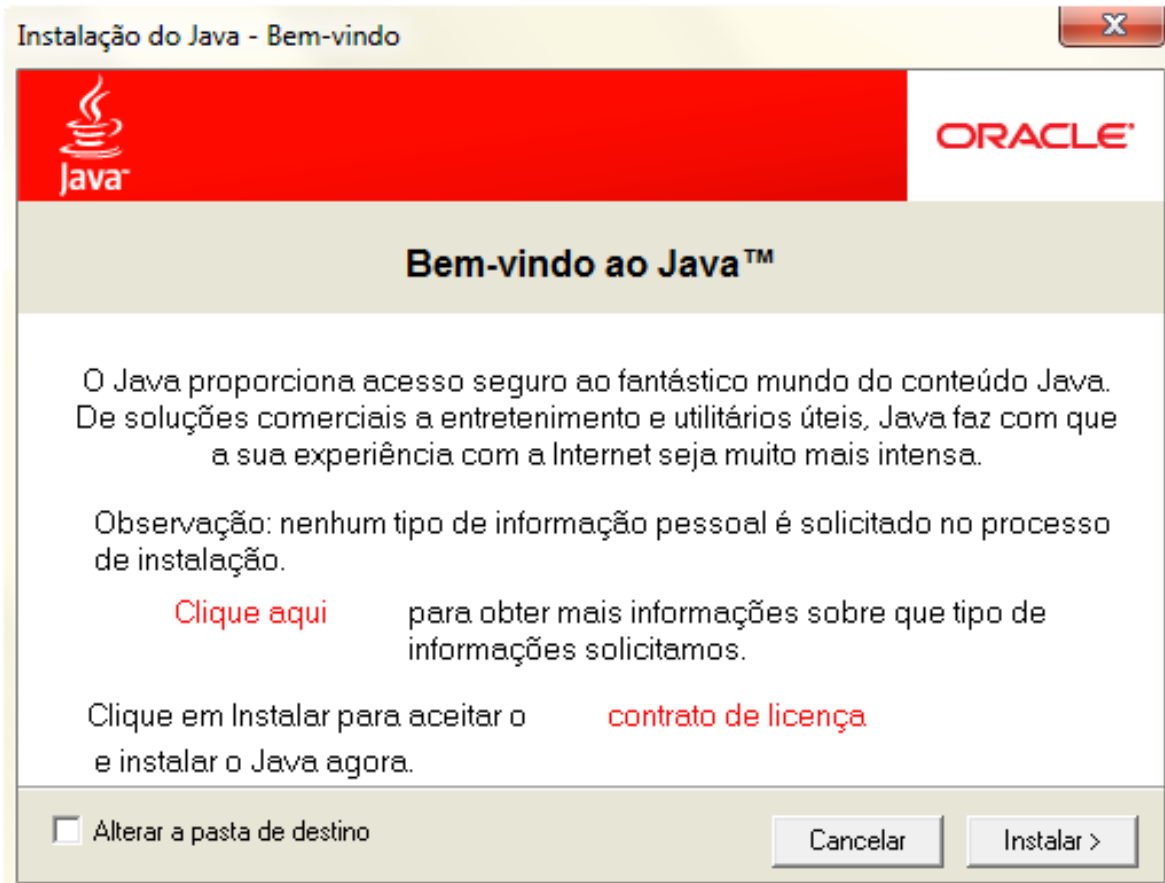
Instalação do Java - Bem-vindo

Java

ORACLE

Bem-vindo ao Java™

O Java proporciona acesso seguro ao fantástico mundo do conteúdo Java. De soluções comerciais a entretenimento e utilitários úteis, Java faz com que a sua experiência com a Internet seja muito mais intensa.

Observação: nenhum tipo de informação pessoal é solicitado no processo de instalação.

Clique aqui para obter mais informações sobre que tipo de informações solicitamos.

Clique em Instalar para aceitar o contrato de licença e instalar o Java agora.

Alterar a pasta de destino

Cancelar

Instalar >